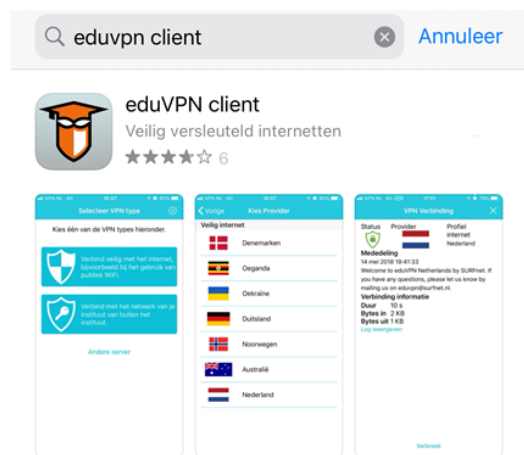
eduvpn client

Annuleer

eduVPN client

Veilig versleuteld internetten

6

KPN NL 4G 16:57 86%

Selecteer VPN type

Kies één van de VPN types hieronder.

Verbind veilig met het internet, bijvoorbeeld bij het gebruik van publiek WiFi.

Verbind met het netwerk van je instituut van buiten het instituut.

Andere server

KPN NL 4G 16:57 86%

Vorige Kies Provider

Veilig internet

Denemarken

Oeganda

Oekraïne

Duitsland

Noorwegen

Australië

Nederland

KPN NL 4G 17:01 86%

VPN Verbinding

Status Provider Profiel internet Nederland

Mededeling

14 mei 2018 19:41:33

Welcome to eduVPN Netherlands by SURFnet. If you have any questions, please let us know by mailing us on eduvpn@surfnet.nl.

Verbinding informatie

Duur 10 s

Bytes in 2 KB

Bytes uit 1 KB

Log weergeven

Verbreek